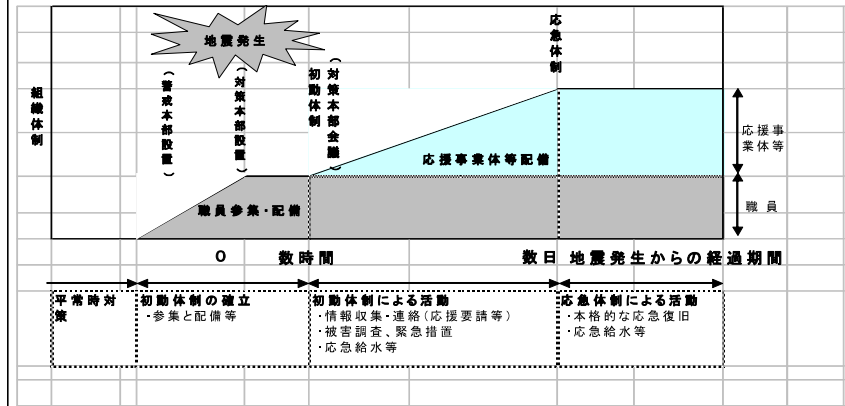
地震発生

組織体制

（警戒本部設置）

（対策本部設置）

初動体制

（対策本部会議）

応急体制

応援事業体等配備

職員参集・配備

応援事業体等

職員

0　数時間　数日　地震発生からの経過期間

平常時対策

初動体制の確立
・参集と配備等

初動体制による活動
・情報収集・連絡（応援要請等）
・被害調査、緊急措置
・応急給水等

応急体制による活動
・本格的な応急復旧
・応急給水等